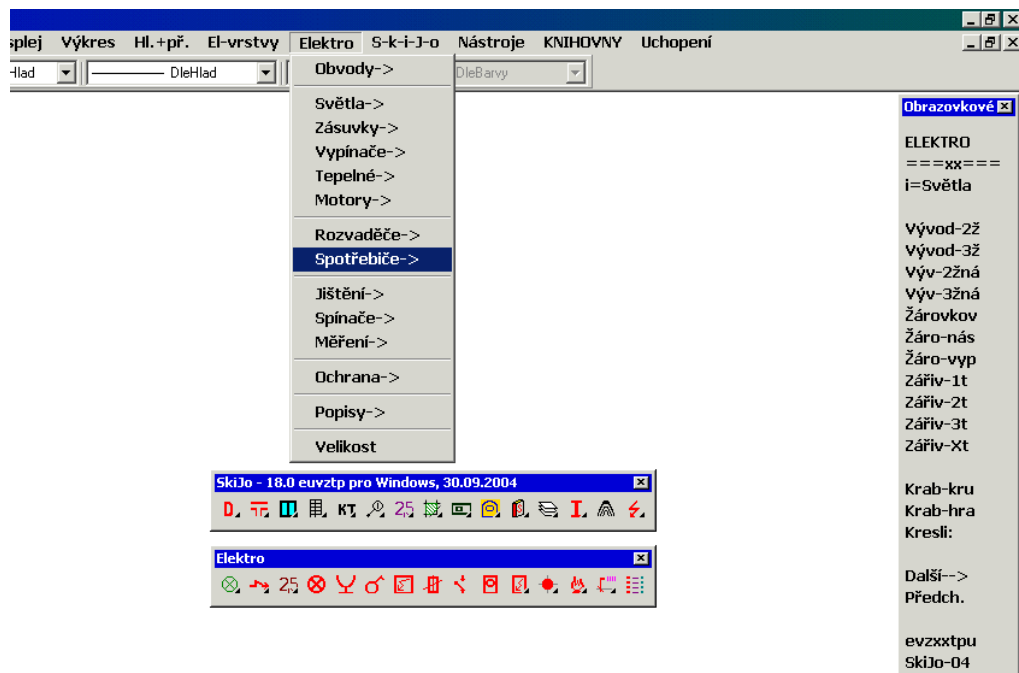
splej Výkres Hl.+př. El-vrstvy Elektro S-k-i-J-o Nástroje KNIHOVNY Uchopení

Hlad DleHlad DleBarvy

Obvody->
Světla->
Zásuvky->
Vypínače->
Tepelné->
Motory->
Rozvaděče->
Spotřebiče->
Jištění->
Spínače->
Měření->
Ochrana->
Popisy->
Velikost

SkiJo - 18.0 euvztp pro Windows, 30.09.2004

D KT 25

Elektro

25

Obrazovkové

ELEKTRO
===xx===
i=Světla

Vývod-2ž
Vývod-3ž
Výv-2žná
Výv-3žná
Žárovkov
Žáro-nás
Žáro-vyp
Zářiv-1t
Zářiv-2t
Zářiv-3t
Zářiv-Xt

Krab-kru
Krab-hra
Kresli:

Další-->
Předch.

evzxxtpu
SkiJo-04